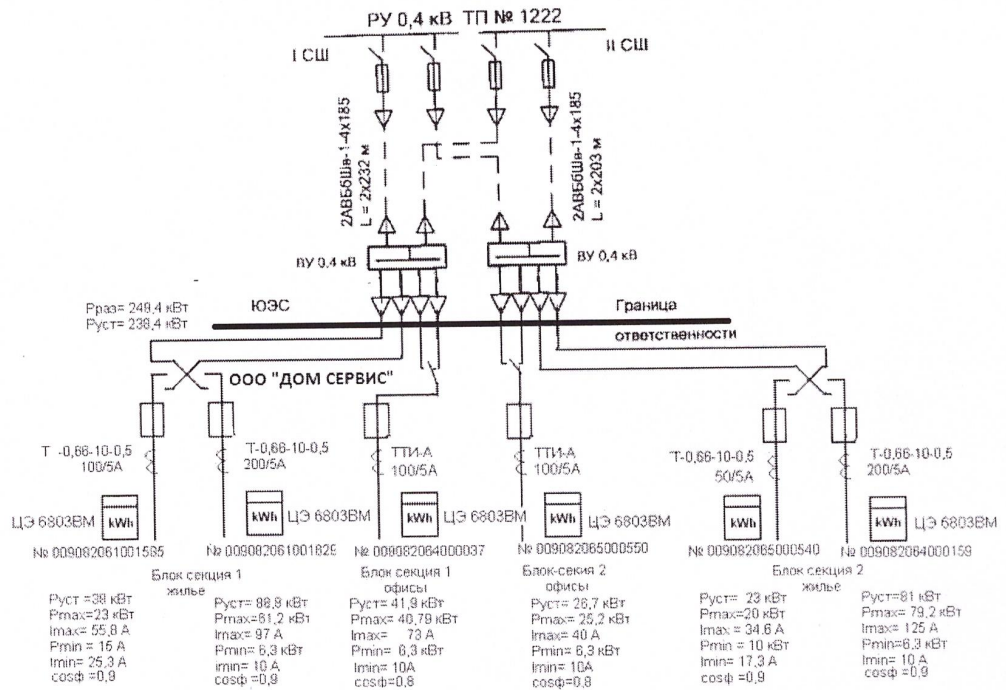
РУ 0,4 кВ ТП № 1222

I СШ

II СШ

2АВБбШв-1-4х185 L = 2х232 м

2АВБбШв-1-4х185 L = 2х203 м

ВУ 0,4 кВ

ВУ 0,4 кВ

Рраз= 248,4 кВт
Руст= 238,4 кВт

ЮЭС

Граница

ответственности

ООО "ДОМ СЕРВИС"

Т -0,66-10-0,5 100/5А

Т-0,66-10-0,5 200/5А

ТТИ-А 100/5А

ТТИ-А 100/5А

Т-0,66-10-0,5 50/5А

Т-0,66-10-0,5 200/5А

kWh ЦЭ 6803ВМ

kWh ЦЭ 6803ВМ

kWh ЦЭ 6803ВМ

kWh ЦЭ 6803ВМ

kWh ЦЭ 6803ВМ

kWh ЦЭ 6803ВМ

№ 009082061001585

№ 009082061001829

№ 009082064000037

№ 009082065000550

№ 009082065000540

№ 009082064000159

Блок секция 1 жилье

Руст =38 кВт
Pmax=23 кВт
Imax= 55,8 А
Pmin = 15 А
Imin= 25,3 А
cosф =0,9

Руст= 88,8 кВт
Pmax=61,2 кВт
Imax= 97 А
Pmin= 6,3 кВт
Imin= 10 А
cosф =0,9

Блок секция 1 офисы

Руст= 41,9 кВт
Pmax= 40,79 кВт
Imax= 73 А
Pmin= 6,3 кВт
Imin= 10А
cosф=0,8

Блок секция 2 офисы

Руст= 26,7 кВт
Pmax= 25,2 кВт
Imax= 40 А
Pmin= 6,3 кВт
Imin= 10А
cosф=0,8

Блок секция 2 жилье

Руст= 23 кВт
Pmax=20 кВт
Imax= 34,6 А
Pmin = 10 кВт
Imin= 17,3 А
cosф =0,9

Руст=81 кВт
Pmax= 79,2 кВт
Imax= 125 А
Pmin=6,3 кВт
Imin= 10 А
cosф =0,9